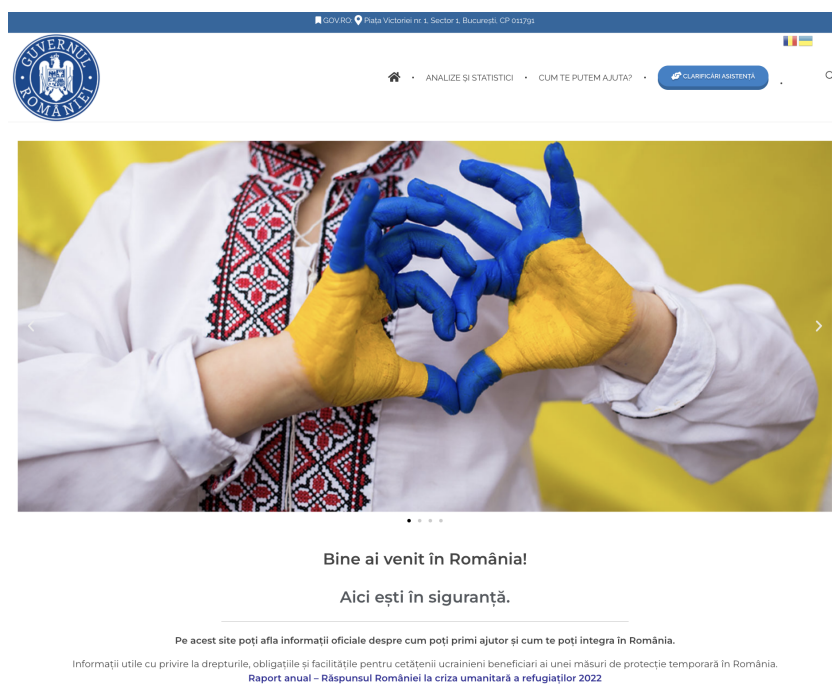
GOV.RO Piața Victoriei nr 1, Sector 1, București, CP 011791

GUVERNUL ROMÂNIEI

ANALIZE ȘI STATISTICI · CUM TE PUTEM AJUTA? · CLARIFICĂRI ASISTENȚĂ

Bine ai venit în România!

Aici ești în siguranță.

Pe acest site poți afla informații oficiale despre cum poți primi ajutor și cum te poți integra în România.

Informații utile cu privire la drepturile, obligațiile și facilitățile pentru cetățenii ucraineni beneficiari ai unei măsuri de protecție temporară în România.

Raport anual – Răspunsul României la criza umanitară a refugiaților 2022